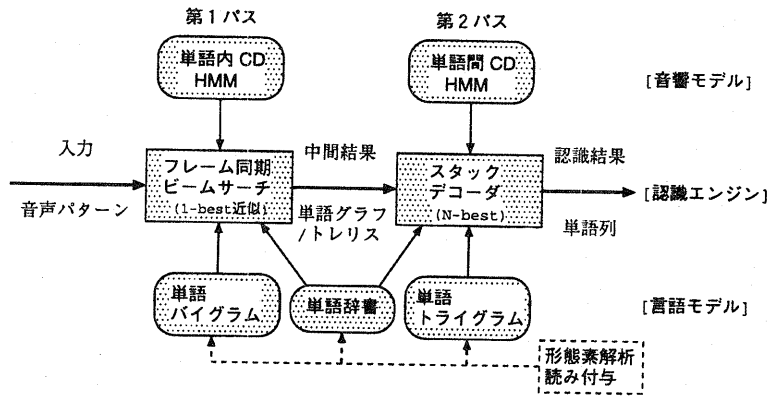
第１パス

第２パス

単語内 CD
HMM

単語間 CD
HMM

[音響モデル]

入力

中間結果

認識結果

フレーム同期
ビームサーチ
(1-best近似)

スタック
デコーダ
(N-best)

[認識エンジン]

音声パターン

単語グラフ
/トレリス

単語列

単語
バイグラム

単語辞書

単語
トライグラム

[言語モデル]

形態素解析
読み付与